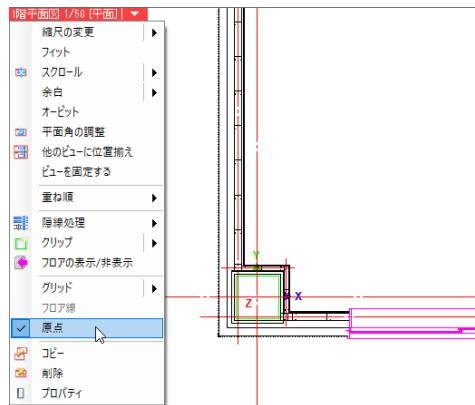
1階平面図 1/50 [平面]
縮尺の変更
フィット
スクロール
余白
オービット
平面角の調整
他のビューに位置揃え
ビューを固定する
重ね順
隠線処理
クリップ
フロアの表示/非表示
グリッド
フロア線
原点
コピー
削除
プロパティ
Y
Z
X